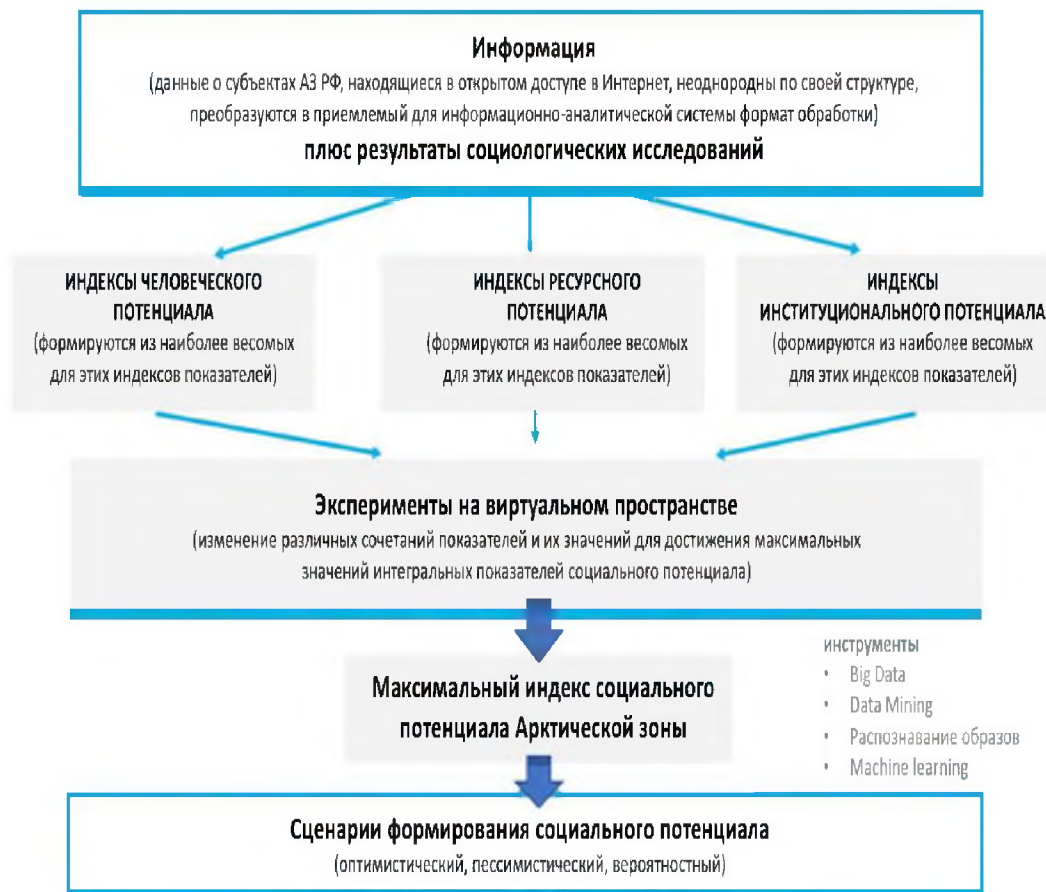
Информация
(данные о субъектах АЗ РФ, находящиеся в открытом доступе в Интернет, неоднородны по своей структуре, преобразуются в приемлемый для информационно-аналитической системы формат обработки)
плюс результаты социологических исследований

ИНДЕКСЫ ЧЕЛОВЕЧЕСКОГО ПОТЕНЦИАЛА
(формируются из наиболее весомых для этих индексов показателей)

ИНДЕКСЫ РЕСУРСНОГО ПОТЕНЦИАЛА
(формируются из наиболее весомых для этих индексов показателей)

ИНДЕКСЫ ИНСТИТУЦИОНАЛЬНОГО ПОТЕНЦИАЛА
(формируются из наиболее весомых для этих индексов показателей)

Эксперименты на виртуальном пространстве
(изменение различных сочетаний показателей и их значений для достижения максимальных значений интегральных показателей социального потенциала)

Максимальный индекс социального потенциала Арктической зоны

инструменты
• Big Data
• Data Mining
• Распознавание образов
• Machine learning

Сценарии формирования социального потенциала
(оптимистический, пессимистический, вероятностный)